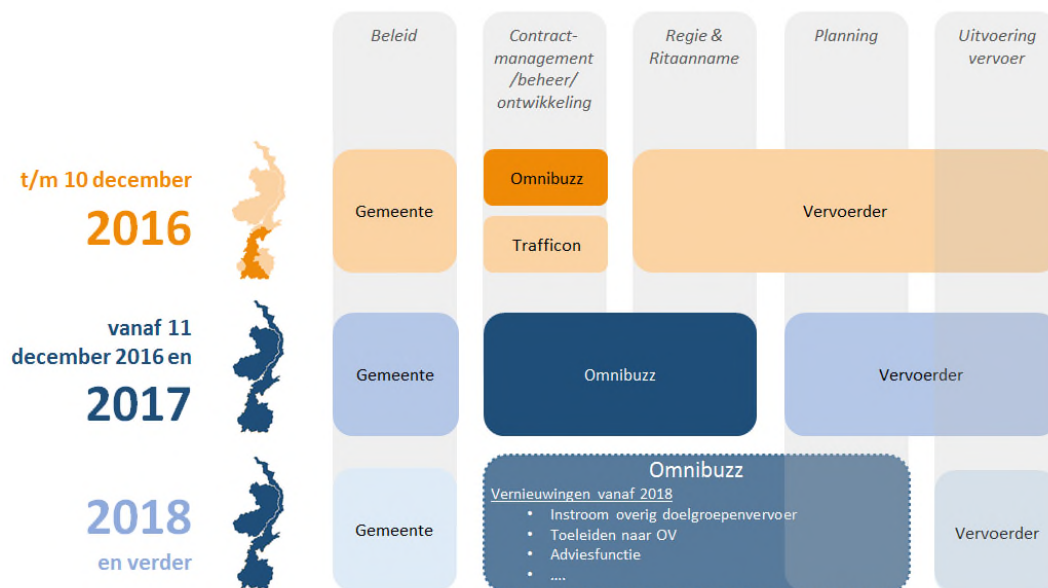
Beleid

Contract-management /beheer/ ontwikkeling

Regie & Ritaanname

Planning

Uitvoering vervoer

t/m 10 december 2016

Gemeente

Omnibuzz

Trafficon

Vervoerder

vanaf 11 december 2016 en 2017

Gemeente

Omnibuzz

Vervoerder

2018 en verder

Gemeente

Omnibuzz

Vernieuwingen vanaf 2018

- Instroom overig doelgroepenvervoer
- Toeleiden naar OV
- Adviesfunctie
- ....

Vervoerder